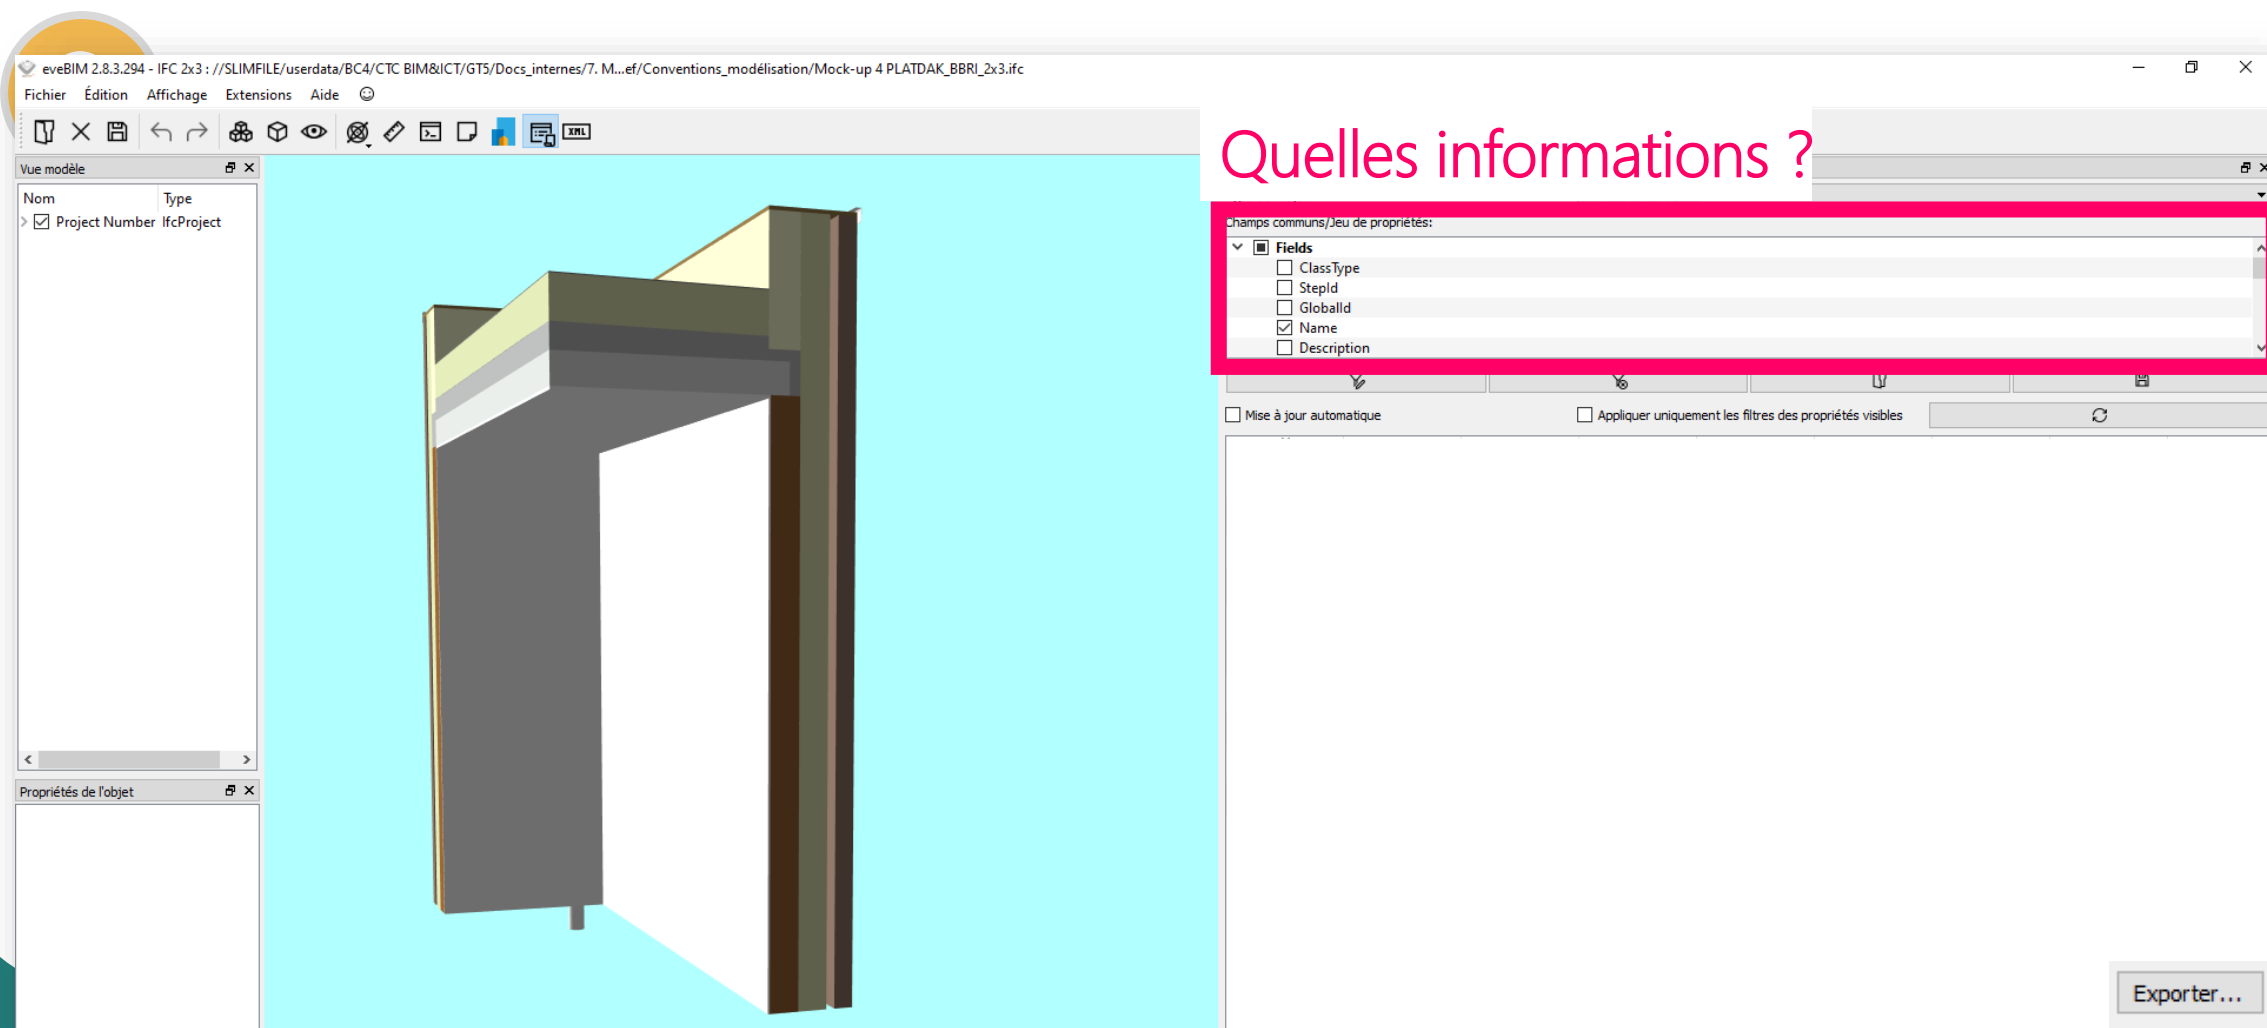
eveBIM 2.8.3.294 - IFC 2x3 : //SLIMFILE/userdata/BC4/CTC BIM&ICT/GT5/Docs_internes/7. M...ef/Conventions_modélisation/Mock-up 4 PLATDAK_BBRI_2x3.ifc

Fichier Édition Affichage Extensions Aide

Quelles informations ?

Vue modèle

| Nom | Type |
|---|---|
| Project Number | IfcProject |

Propriétés de l'objet

Champs communs/Jeu de propriétés:

Fields
ClassType
StepId
GlobalId
Name
Description

Mise à jour automatique

Appliquer uniquement les filtres des propriétés visibles

Exporter...